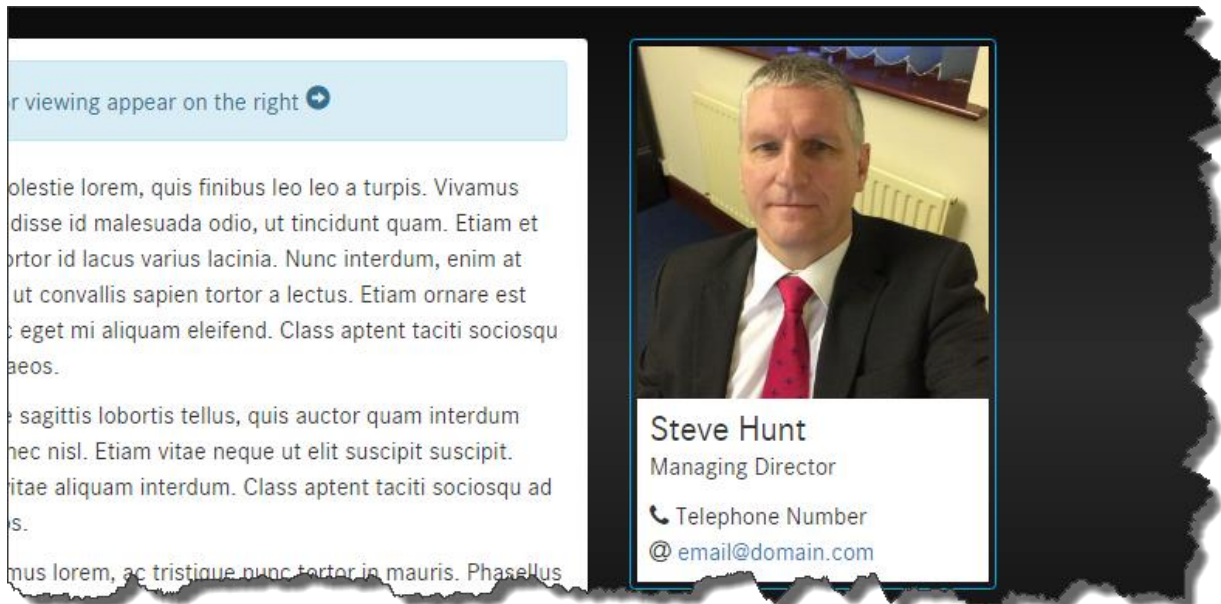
r viewing appear on the right

olestie lorem, quis finibus leo leo a turpis. Vivamus disse id malesuada odio, ut tincidunt quam. Etiam et rtor id lacus varius lacinia. Nunc interdum, enim at ut convallis sapien tortor a lectus. Etiam ornare est eget mi aliquam eleifend. Class aptent taciti sociosqu aeos.

sagittis lobortis tellus, quis auctor quam interdum hec nisl. Etiam vitae neque ut elit suscipit suscipit. itae aliquam interdum. Class aptent taciti sociosqu ad s.

mus lorem, ac tristique nunc tortor in mauris. Phasellus

Steve Hunt
Managing Director
Telephone Number
@ email@domain.com